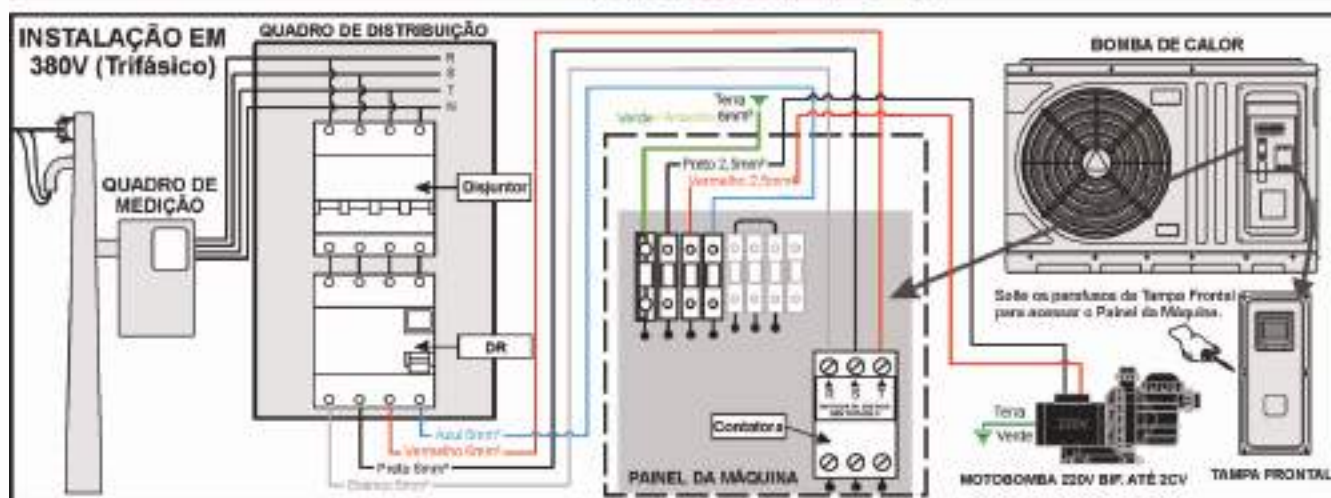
INSTALAÇÃO EM 380V (Trifásico)

QUADRO DE DISTRIBUIÇÃO

R
S
T
N

QUADRO DE MEDIÇÃO

Disjuntor

DR

Terra
Verde-Amarelo 6mm²

Preto 2,5mm²
Vermelho 2,5mm²

Azul 6mm²
Vermelho 6mm²
Preto 6mm²
Branco 6mm²

Contatora

PAINEL DA MÁQUINA

BOMBA DE CALOR

Solte os parafusos da Tampa Frontal para acessar o Painel da Máquina.

Terra
Verde

MOTOBOMBA 220V BIF. ATÉ 2CV

TAMPA FRONTAL